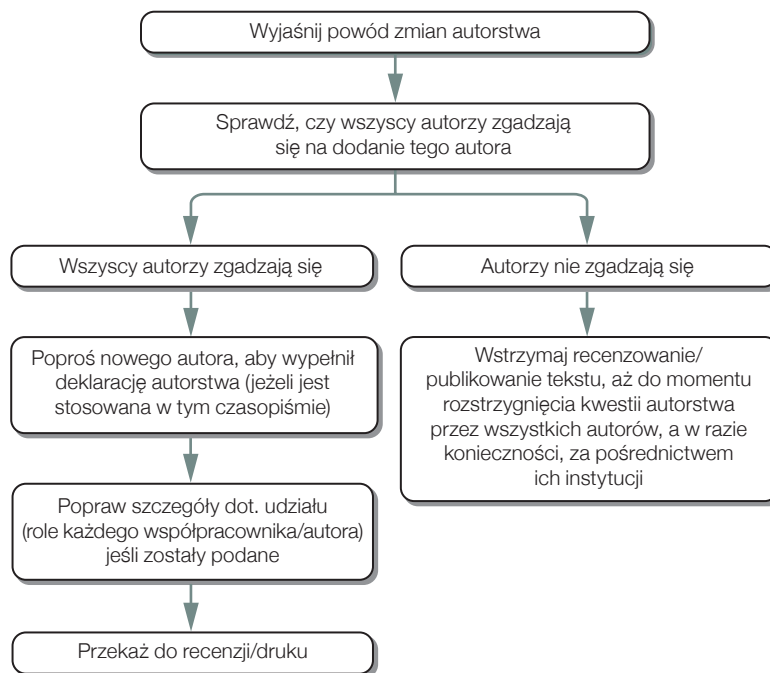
Wyjaśnij powód zmian autorstwa

Sprawdź, czy wszyscy autorzy zgadzają się na dodanie tego autora

Wszyscy autorzy zgadzają się

Autorzy nie zgadzają się

Poproś nowego autora, aby wypełnił deklarację autorstwa (jeżeli jest stosowana w tym czasopiśmie)

Wstrzymaj recenzowanie/ publikowanie tekstu, aż do momentu rozstrzygnięcia kwestii autorstwa przez wszystkich autorów, a w razie konieczności, za pośrednictwem ich instytucji

Popraw szczegóły dot. udziału (role każdego współpracownika/autora) jeśli zostały podane

Przekaż do recenzji/druku